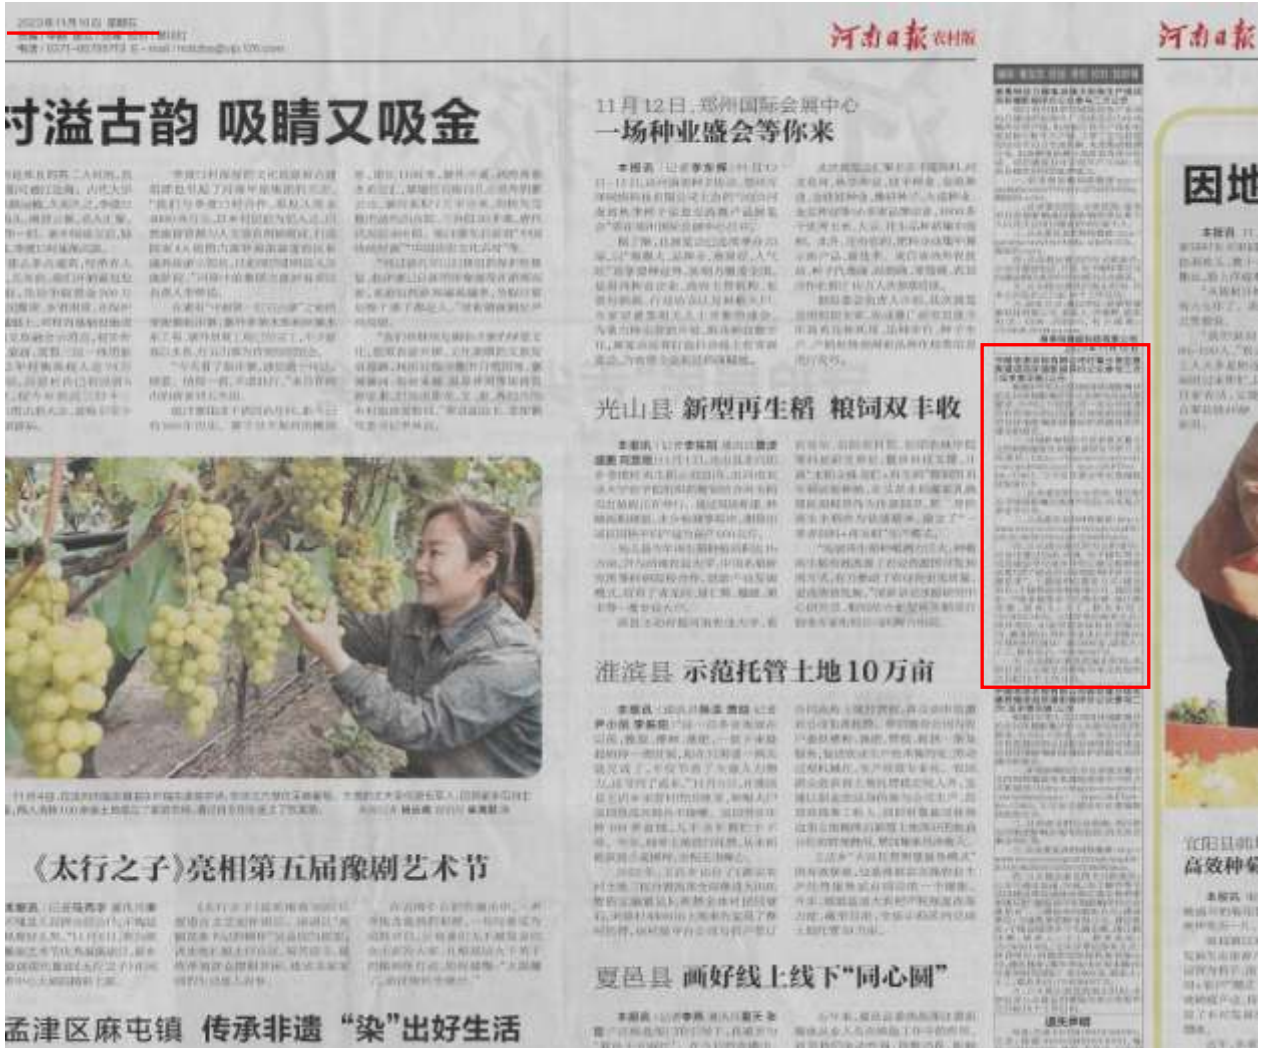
河南日报农村版

河南日报

村溢古韵 吸睛又吸金

11月12日，郑州国际会展中心
一场种业盛会等你来

光山县 新型再生稻 粮饲双丰收

淮滨县 示范托管土地10万亩

夏邑县 画好线上线下"同心圆"

《太行之子》亮相第五届豫剧艺术节

孟津区麻屯镇 传承非遗 "染"出好生活

困地

宜阳县
高效种

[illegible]